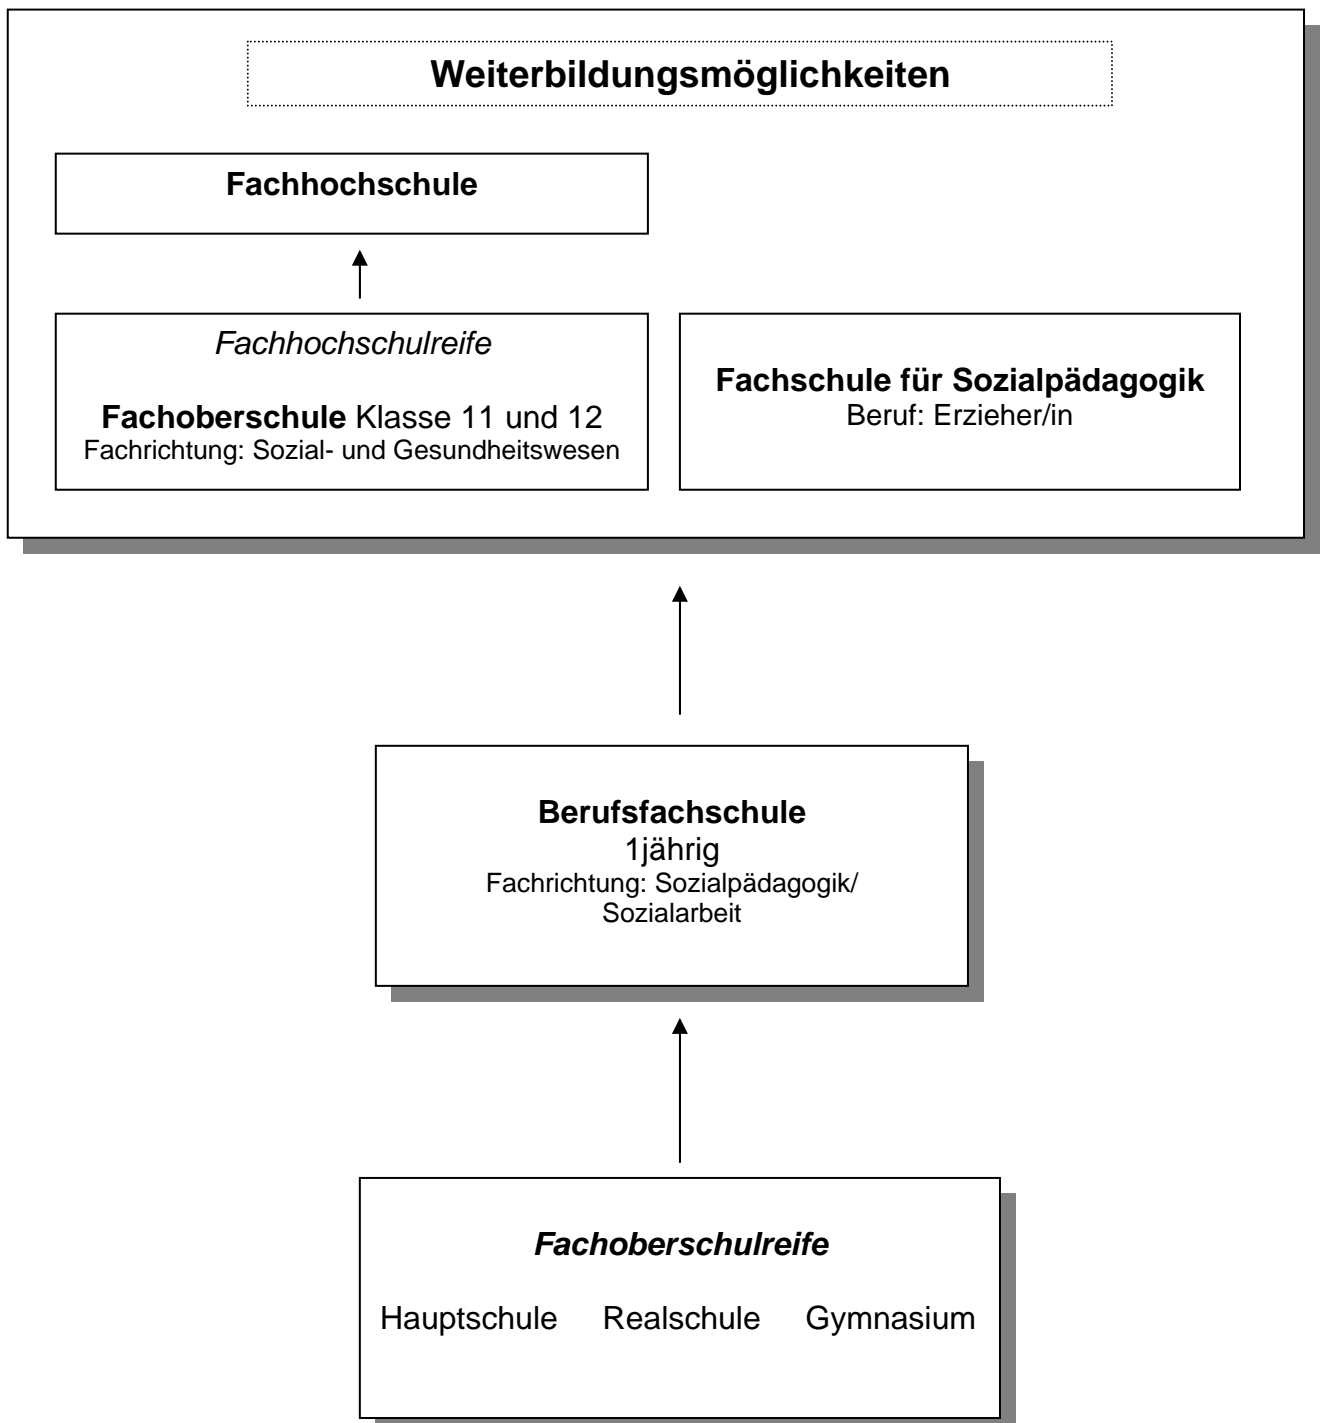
Weiterbildungsmöglichkeiten

Fachhochschule

Fachhochschulreife

Fachoberschule Klasse 11 und 12
Fachrichtung: Sozial- und Gesundheitswesen

Fachschule für Sozialpädagogik
Beruf: Erzieher/in

Berufsfachschule
1jährig
Fachrichtung: Sozialpädagogik/ Sozialarbeit

Fachoberschulreife

Hauptschule Realschule Gymnasium